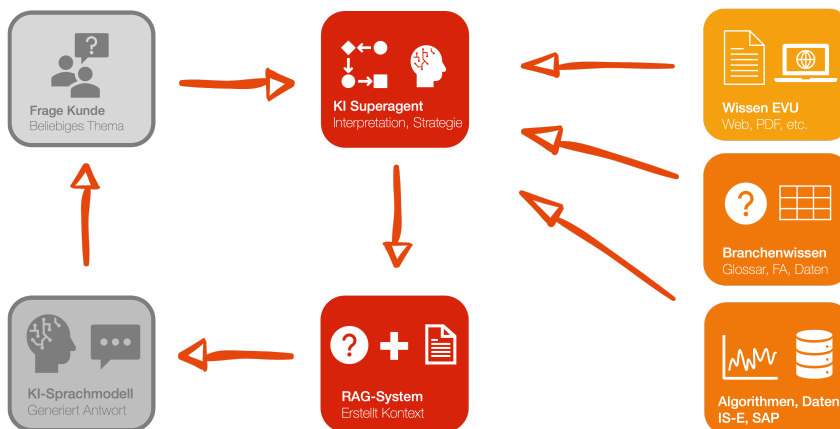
Frage Kunde
Beliebiges Thema

KI Superagent
Interpretation, Strategie

Wissen EVU
Web, PDF, etc.

Branchenwissen
Glossar, FA, Daten

KI-Sprachmodell
Generiert Antwort

RAG-System
Erstellt Kontext

Algorithmen, Daten
IS-E, SAP